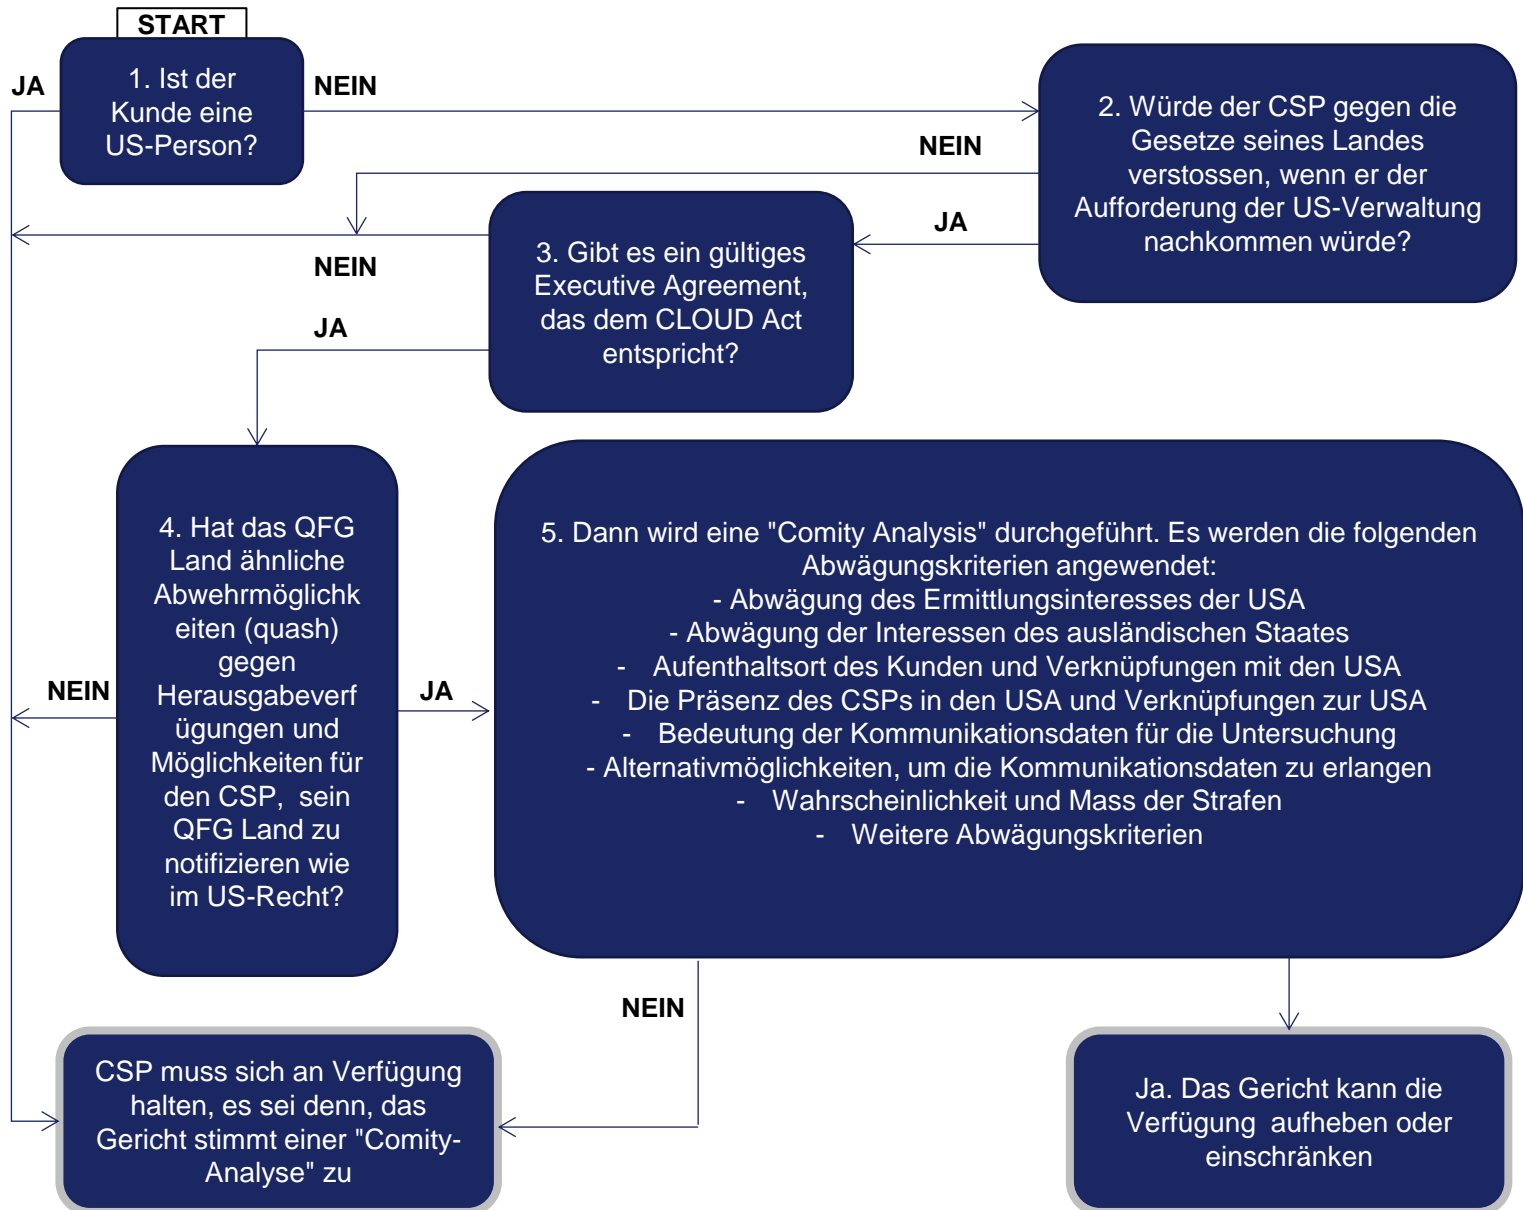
START

1. Ist der Kunde eine US-Person?

JA

NEIN

2. Würde der CSP gegen die Gesetze seines Landes verstossen, wenn er der Aufforderung der US-Verwaltung nachkommen würde?

NEIN

JA

3. Gibt es ein gültiges Executive Agreement, das dem CLOUD Act entspricht?

NEIN

JA

4. Hat das QFG Land ähnliche Abwehrmöglichkeiten (quash) gegen Herausgabeverfügungen und Möglichkeiten für den CSP, sein QFG Land zu notifizieren wie im US-Recht?

NEIN

JA

5. Dann wird eine "Comity Analysis" durchgeführt. Es werden die folgenden Abwägungskriterien angewendet:
- Abwägung des Ermittlungsinteresses der USA
- Abwägung der Interessen des ausländischen Staates
- Aufenthaltsort des Kunden und Verknüpfungen mit den USA
- Die Präsenz des CSPs in den USA und Verknüpfungen zur USA
- Bedeutung der Kommunikationsdaten für die Untersuchung
- Alternativmöglichkeiten, um die Kommunikationsdaten zu erlangen
- Wahrscheinlichkeit und Mass der Strafen
- Weitere Abwägungskriterien

NEIN

CSP muss sich an Verfügung halten, es sei denn, das Gericht stimmt einer "Comity-Analyse" zu

Ja. Das Gericht kann die Verfügung aufheben oder einschränken